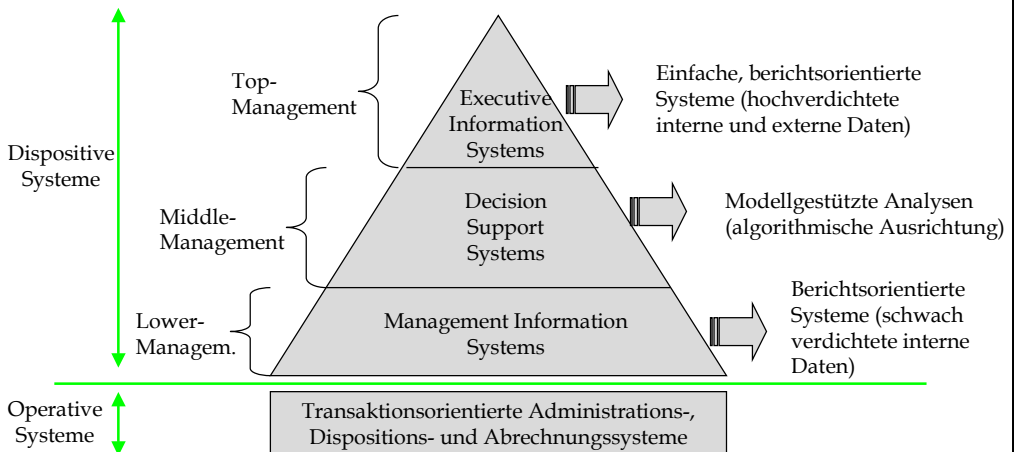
Dispositive Systeme

Top-Management

Executive Information Systems

Einfache, berichtsorientierte Systeme (hochverdichtete interne und externe Daten)

Middle-Management

Decision Support Systems

Modellgestützte Analysen (algorithmische Ausrichtung)

Lower-Managem.

Management Information Systems

Berichtsorientierte Systeme (schwach verdichtete interne Daten)

Operative Systeme

Transaktionsorientierte Administrations-, Dispositions- und Abrechnungssysteme